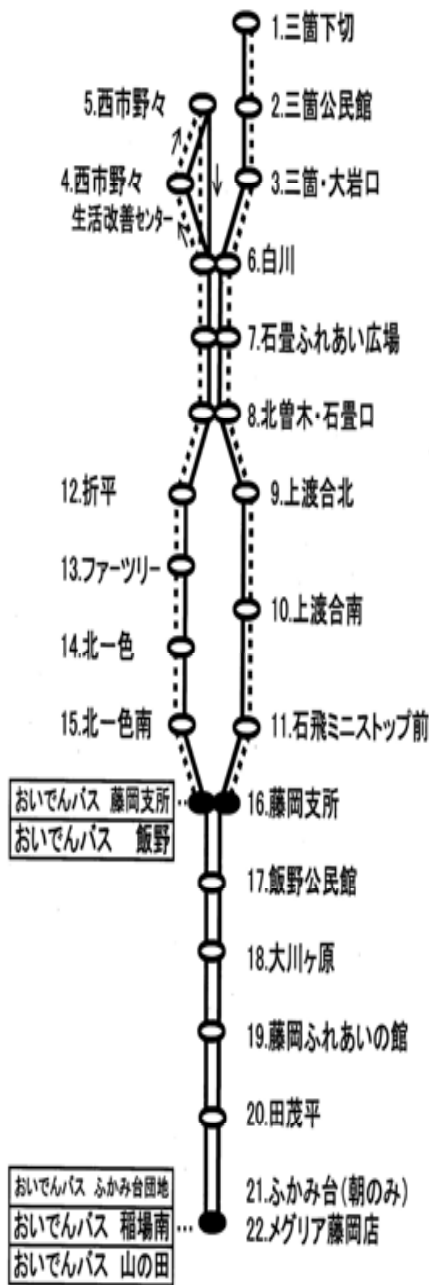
1.三箇下切
5.西市野々
2.三箇公民館
4.西市野々
生活改善センター
3.三箇・大岩口
6.白川
7.石畳ふれあい広場
8.北曽木・石畳口
12.折平
9.上渡合北
13.ファーツリー
10.上渡合南
14.北一色
15.北一色南
11.石飛ミニストップ前
おいでんバス 藤岡支所
おいでんバス 飯野
16.藤岡支所
17.飯野公民館
18.大川ヶ原
19.藤岡ふれあいの館
20.田茂平
おいでんバス ふかみ台団地
おいでんバス 稲場南
おいでんバス 山の田
21.ふかみ台(朝のみ)
22.メグリア藤岡店